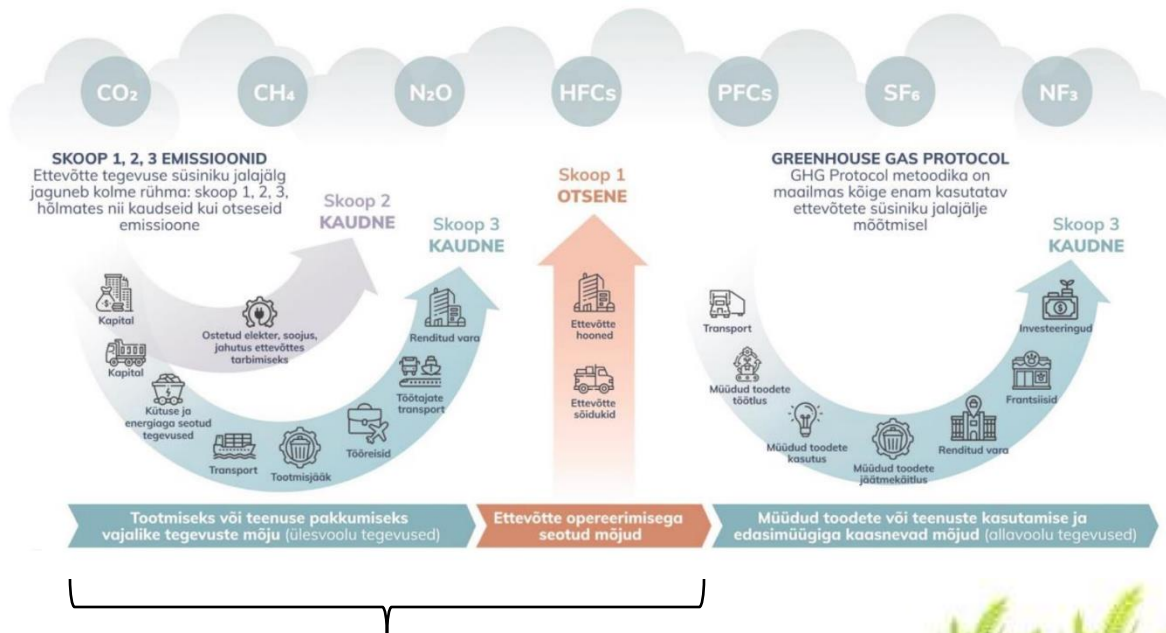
$CO_2$ $CH_4$ $N_2O$ HFCs PFCs $SF_6$ $NF_3$

SKOOP 1, 2, 3 EMISSIOONID
Ettevõtte tegevuse süsiniku jalajälg jaguneb kolme rühma: skoop 1, 2, 3, hõlmates nii kaudseid kui otseseid emissioone

Skoop 2
KAUDNE

Skoop 3
KAUDNE

Kapital

Kapital

Ostetud elekter, soojus, jahutus ettevõttes tarbimiseks

Kütuse ja energiaga seotud tegevused

Transport

Tootmisjääk

Tööreisid

Töötajate transport

Renditud vara

Skoop 1
OTSENE

Ettevõtte hooned

Ettevõtte sõidukid

GREENHOUSE GAS PROTOCOL
GHG Protocol metoodika on maailmas kõige enam kasutatav ettevõtete süsiniku jalajälje mõõtmisel

Skoop 3
KAUDNE

Transport

Müüdud toodete töötlus

Müüdud toodete kasutus

Müüdud toodete jäätmekäitlus

Renditud vara

Frantsiisid

Investeeringud

Tootmiseks või teenuse pakkumiseks vajalike tegevuste mõju (ülesvoolu tegevused)

Ettevõtte opereerimisega seotud mõjud

Müüdud toodete või teenuste kasutamise ja edasimüügiga kaasnevad mõjud (allavoolu tegevused)